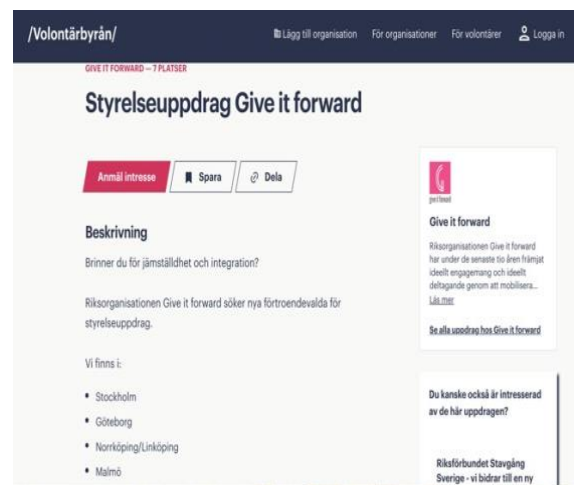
/Volontärbyrån/

Lägg till organisation För organisationer För volontärer Logga in

GIVE IT FORWARD — 7 PLATSER

Styrelseuppdrag Give it forward

Anmäl intresse Spara Dela

Beskrivning

Brinner du för jämställdhet och integration?

Riksorganisationen Give it forward söker nya förtroendevalda för styrelseuppdrag.

Vi finns i:

• Stockholm
• Göteborg
• Norrköping/Linköping
• Malmö

Give it forward

Riksorganisationen Give it forward har under de senaste tio åren främjat ideellt engagemang och ideellt deltagande genom att mobilisera... Läs mer

Se alla uppdrag hos Give it forward

Du kanske också är intresserad av de här uppdragen?

Riksförbundet Stavgång Sverige - vi bidrar till en ny